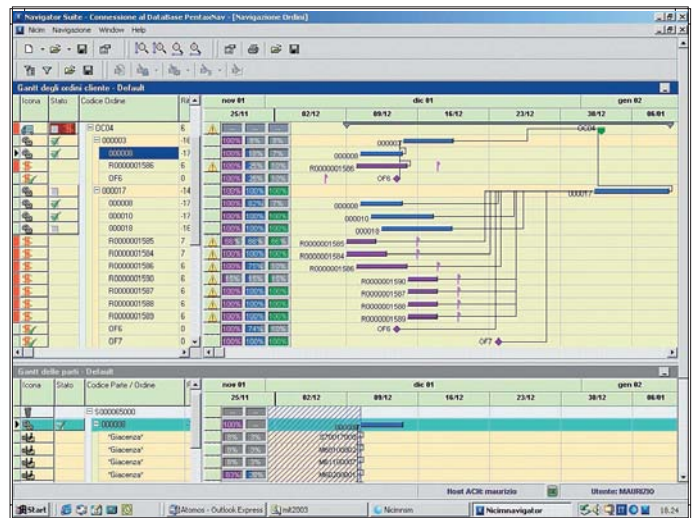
Navigator Suite - Connessione al DataBase PentaNav - [Navigazione Ordini]

Nicim Navigazione Window Help

Gantt degli ordini cliente - Default

| Icona | Stato | Codice Ordine | Ri |
|---|---|---|---|
| | | OC04 | 6 |
| | | 000003 | -16 |
| | | 000008 | -17 |
| | | R0000001586 | 6 |
| | | OF6 | 0 |
| | | 000017 | -14 |
| | | 000008 | -17 |
| | | 000010 | -17 |
| | | 000018 | -16 |
| | | R0000001585 | 7 |
| | | R0000001584 | 7 |
| | | R0000001586 | 6 |
| | | R0000001590 | 6 |
| | | R0000001587 | 6 |
| | | R0000001588 | 6 |
| | | R0000001589 | 6 |
| | | OF6 | 0 |
| | | OF7 | 0 |

nov 01 dic 01 gen 02
25/11 02/12 09/12 16/12 23/12 30/12 06/01

100% 100% 100%

OC04 000003 000008 R0000001586 OF6 000017 000008 000010 000018 R0000001585 R0000001584 R0000001586 R0000001590 R0000001587 R0000001588 R0000001589 OF6 OF7

Gantt delle parti - Default

| Icona | Stato | Codice Parte / Ordine |
|---|---|---|
| | | S000065000 |
| | | 000008 |
| | | "Giacenza" |
| | | "Giacenza" |
| | | "Giacenza" |
| | | "Giacenza" |

nov 01 dic 01 gen 02
25/11 02/12 09/12 16/12 23/12 30/12 06/01

100% 000008 S700170005 M60100002 M60100007 M60200007

Host ACR: maurizio Utente: MAURIZIO

Start Atomos - Outlook Express mit2003 Nicimnm Nicimnavigator 18.24